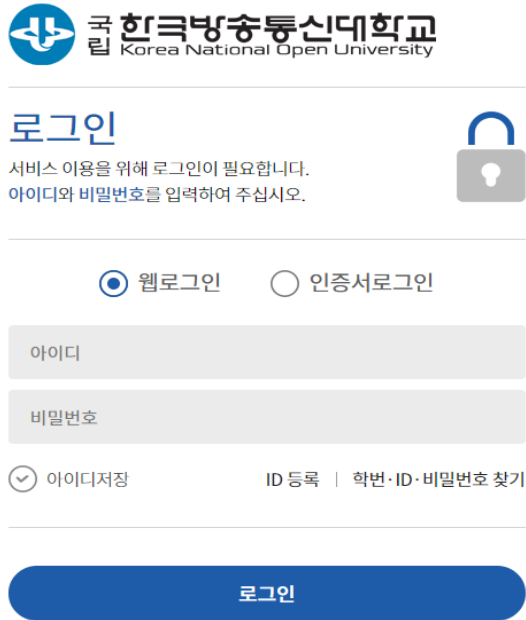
국립 한국방송통신대학교
Korea National Open University

로그인

서비스 이용을 위해 로그인이 필요합니다.
아이디와 비밀번호를 입력하여 주십시오.

웹로그인 인증서로그인

아이디

비밀번호

아이디저장

ID 등록 | 학번·ID·비밀번호 찾기

로그인